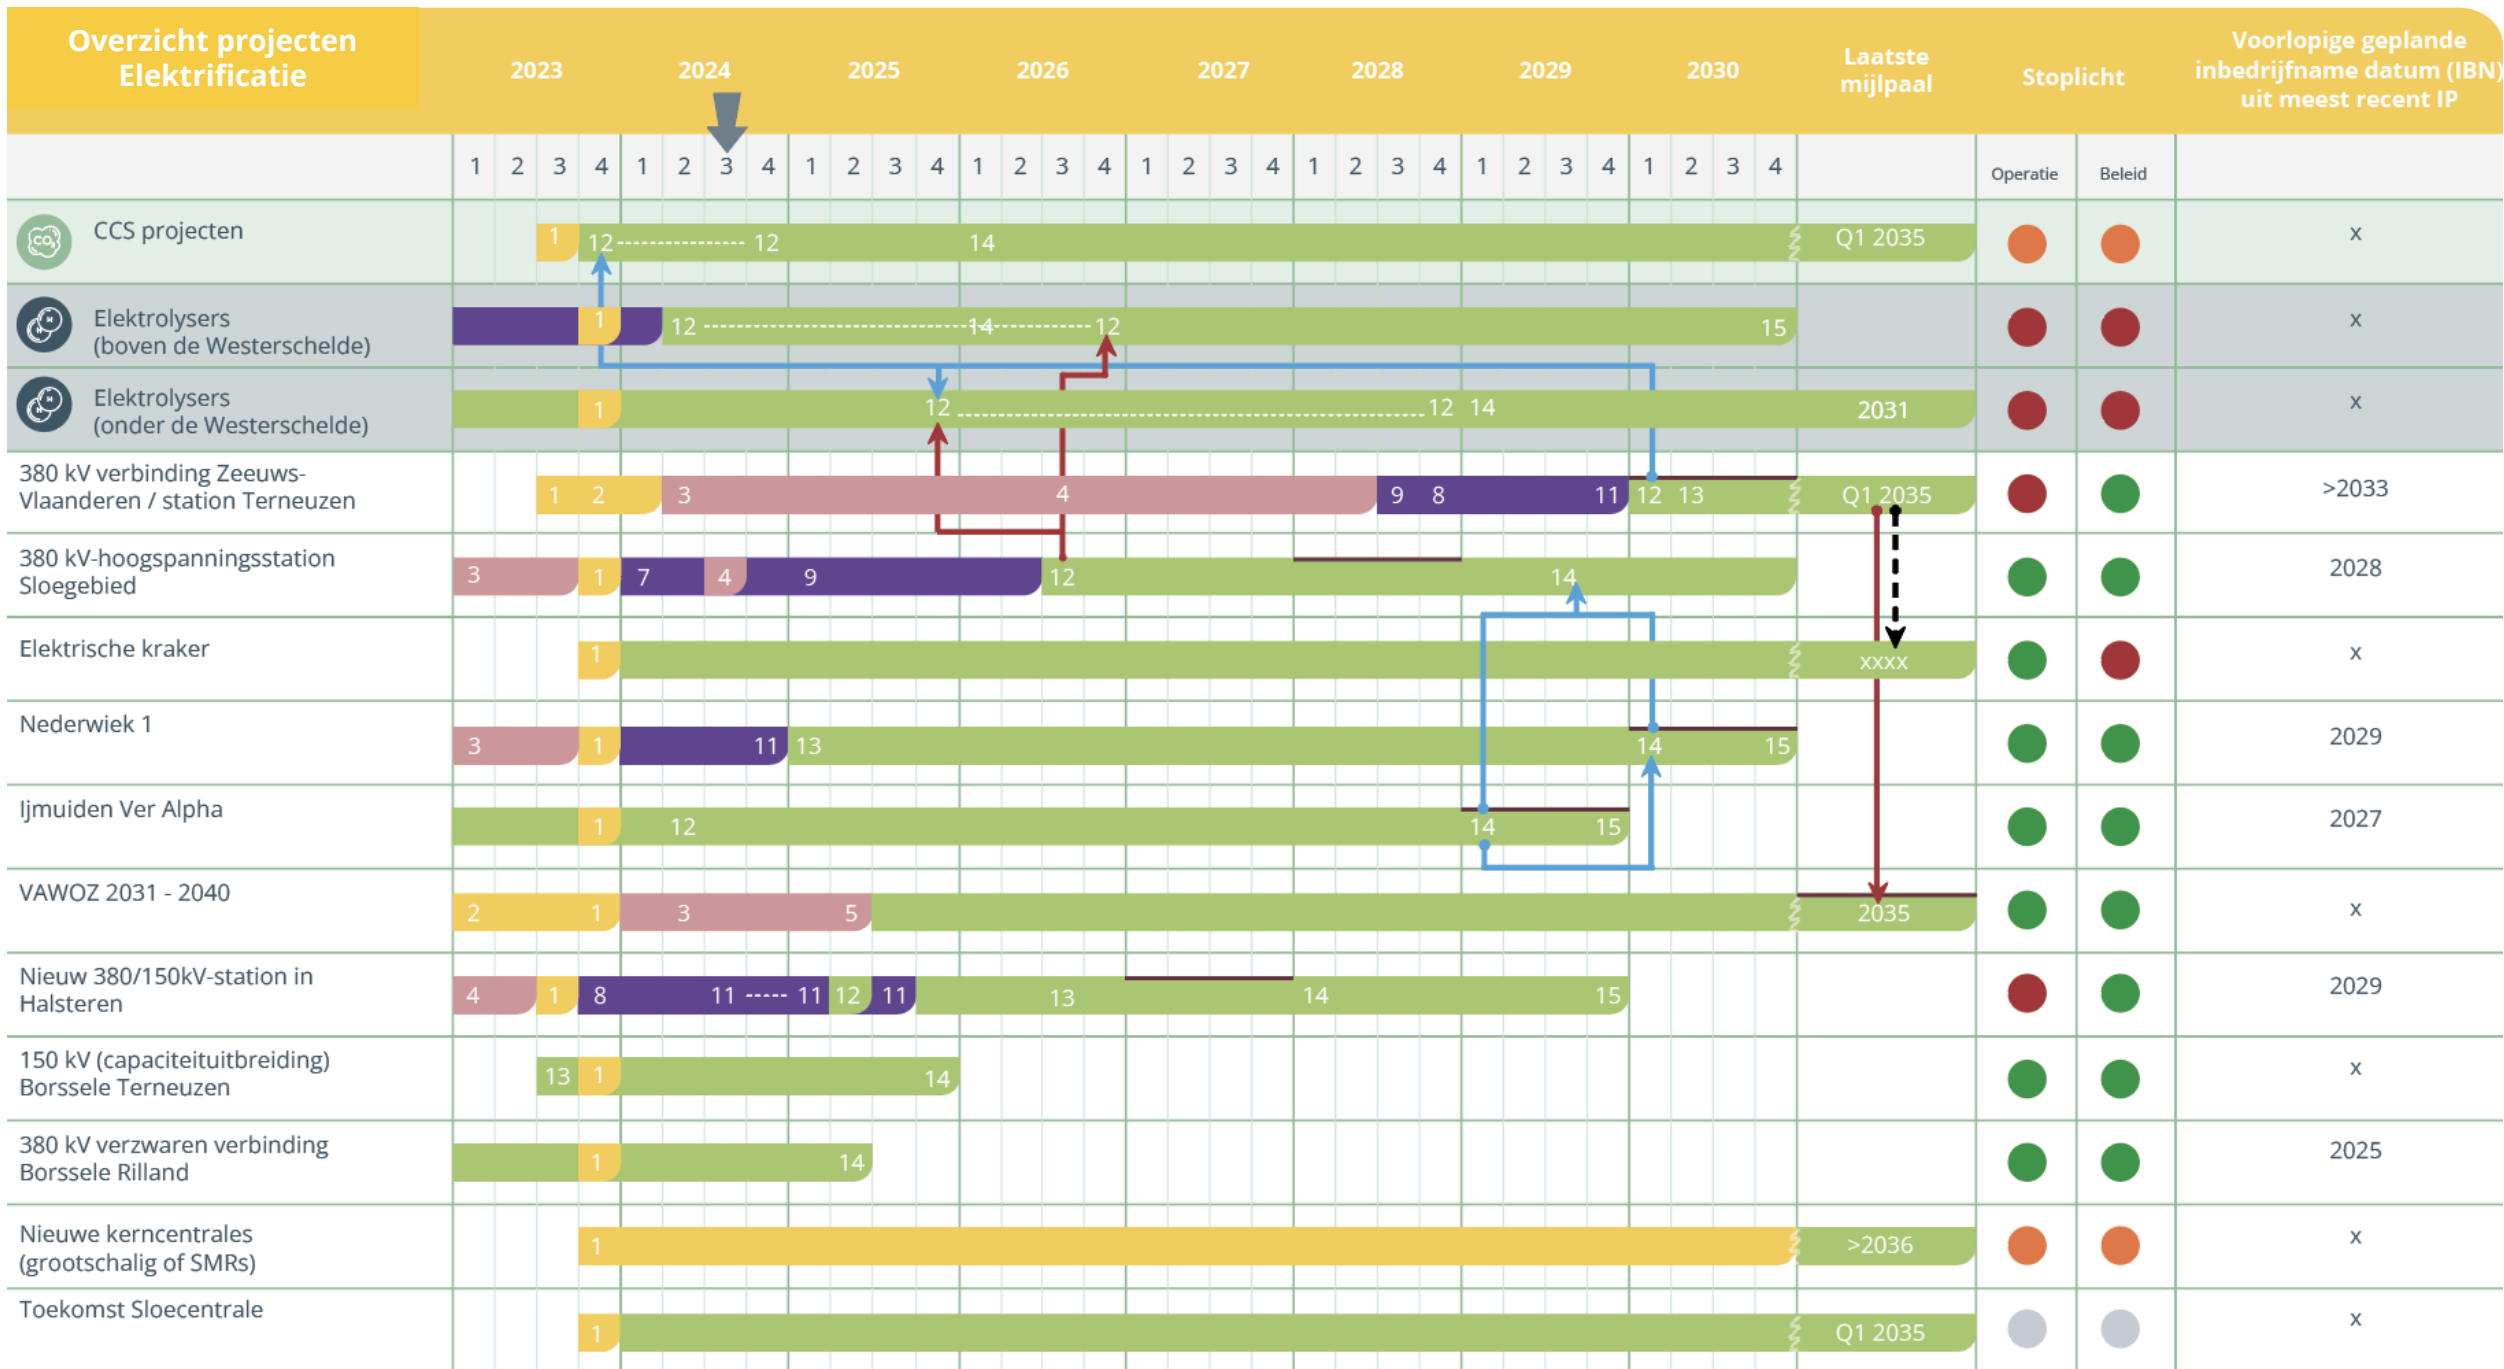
| Overzicht projecten Elektrificatie | 2023 | 2024 | 2025 | 2026 | 2027 | 2028 | 2029 | 2030 | Laatste mijlpaal | Stoplicht | | Voorlopige geplande inbedrijfname datum (IBN) uit meest recent IP |
|---|---|---|---|---|---|---|---|---|---|---|---|---|
| | 1 2 3 4 | 1 2 3 4 | 1 2 3 4 | 1 2 3 4 | 1 2 3 4 | 1 2 3 4 | 1 2 3 4 | 1 2 3 4 | | Operatie | Beleid | |
| CCS projecten | 1 12 | 12 | 14 | | | | | | Q1 2035 | | | x |
| Elektrolysers (boven de Westerschelde) | 1 | 12 | 14 | 12 | | | | 15 | | | | x |
| Elektrolysers (onder de Westerschelde) | 1 | | 12 | | | 12 14 | | | 2031 | | | x |
| 380 kV verbinding Zeeuws-Vlaanderen / station Terneuzen | 1 2 | 3 | 4 | | | 9 8 | 11 | 12 13 | Q1 2035 | | | >2033 |
| 380 kV-hoogspanningsstation Sloegebied | 3 | 1 7 4 | 9 | 12 | | | 14 | | | | | 2028 |
| Elektrische kraker | 1 | | | | | | | | xxxx | | | x |
| Nederwiek 1 | 3 | 1 11 13 | | | | | | 14 15 | | | | 2029 |
| Ijmuiden Ver Alpha | 1 | 12 | | | | | 14 15 | | | | | 2027 |
| VAWOZ 2031 - 2040 | 2 | 1 3 | 5 | | | | | | 2035 | | | x |
| Nieuw 380/150kV-station in Halsteren | 4 1 | 8 11 ----- 11 12 11 | | 13 | 14 | | 15 | | | | | 2029 |
| 150 kV (capaciteituitbreiding) Borssele Terneuzen | 13 | 1 | 14 | | | | | | | | | x |
| 380 kV verzwaren verbinding Borssele Rilland | | 1 | 14 | | | | | | | | | 2025 |
| Nieuwe kerncentrales (grootschalig of SMRs) | | 1 | | | | | | | >2036 | | | x |
| Toekomst Sloecentrale | | 1 | | | | | | | Q1 2035 | | | x |